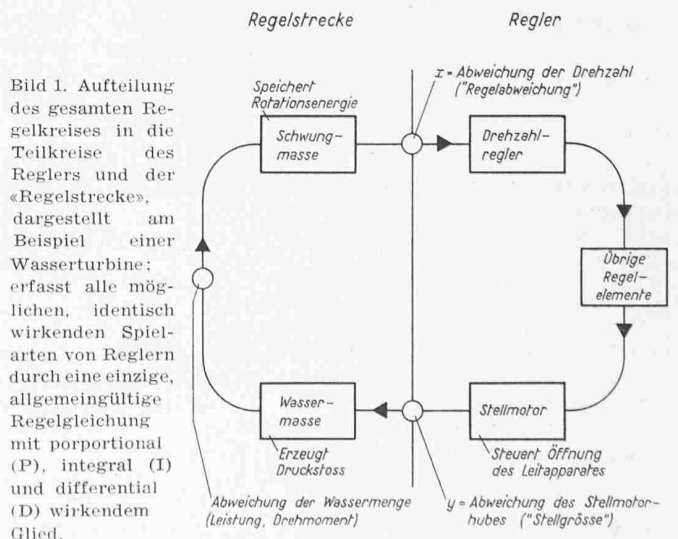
Bild 1. Aufteilung des gesamten Regelkreises in die Teilkreise des Reglers und der «Regelstrecke», dargestellt am Beispiel einer Wasserturbine; erfasst alle möglichen, identisch wirkenden Spielarten von Reglern durch eine einzige, allgemeingültige Regelgleichung mit porportional (P), integral (I) und differential (D) wirkendem Glied.

Regelstrecke

Regler

Speichert Rotationsenergie

Schwungmasse

$x$ = Abweichung der Drehzahl ("Regelabweichung")

Drehzahlregler

Übrige Regelelemente

Wassermasse

Erzeugt Druckstoss

Stellmotor

Steuert Öffnung des Leitapparates

Abweichung der Wassermenge (Leistung, Drehmoment)

$y$ = Abweichung des Stellmotorhubes ("Stellgrösse")